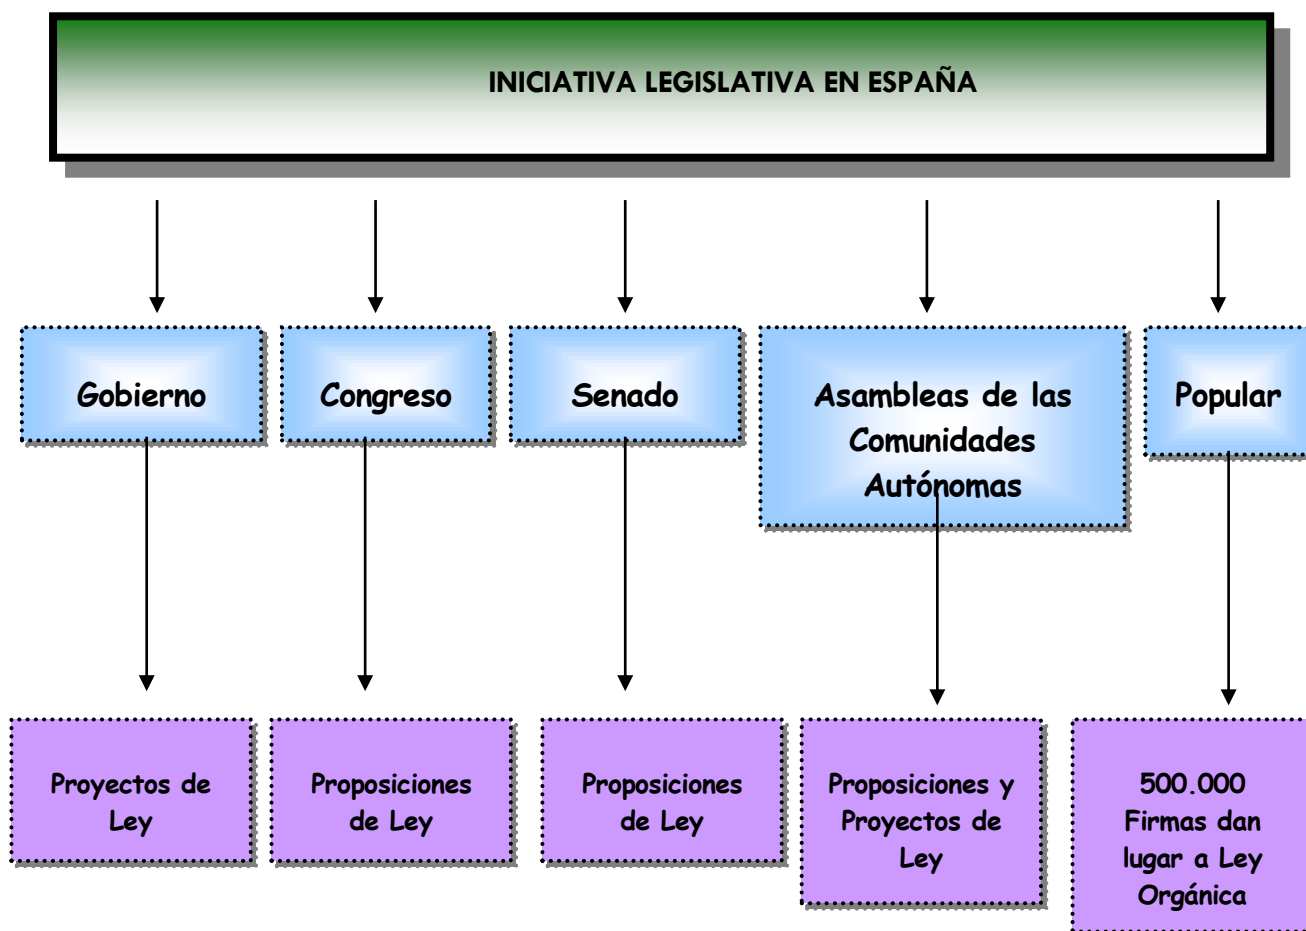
INICIATIVA LEGISLATIVA EN ESPAÑA

Gobierno

Congreso

Senado

Asambleas de las Comunidades Autónomas

Popular

Proyectos de Ley

Proposiciones de Ley

Proposiciones de Ley

Proposiciones y Proyectos de Ley

500.000 Firmas dan lugar a Ley Orgánica